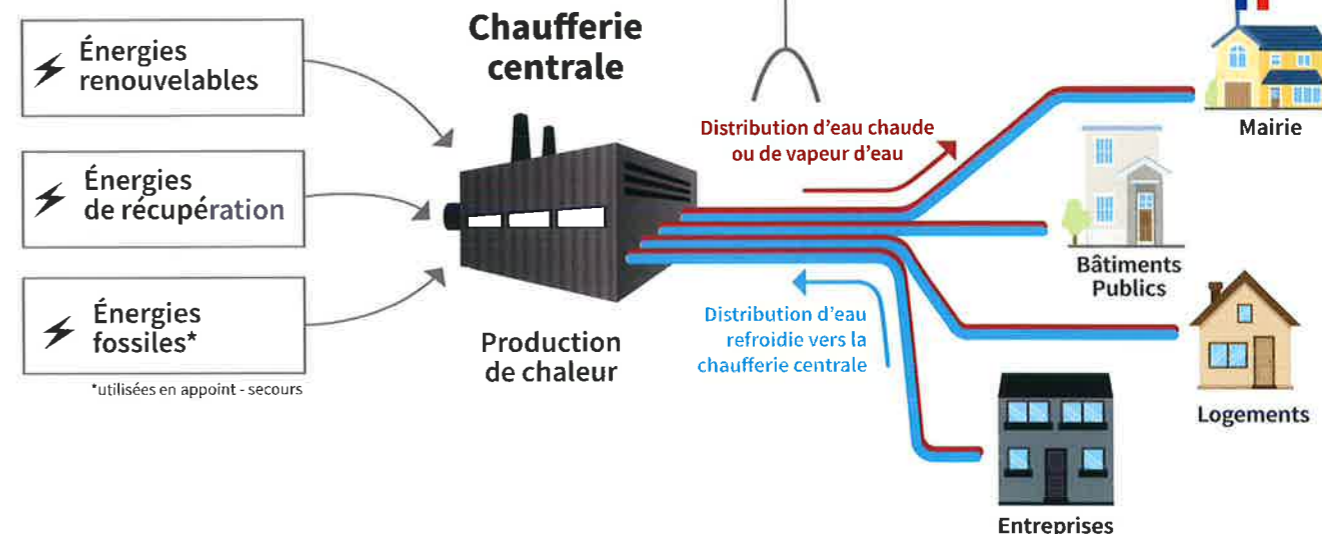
Énergies renouvelables

Énergies de récupération

Énergies fossiles*

*utilisées en appoint - secours

Chaufferie centrale

Production de chaleur

Distribution d'eau chaude ou de vapeur d'eau

Distribution d'eau refroidie vers la chaufferie centrale

Mairie

Bâtiments Publics

Logements

Entreprises